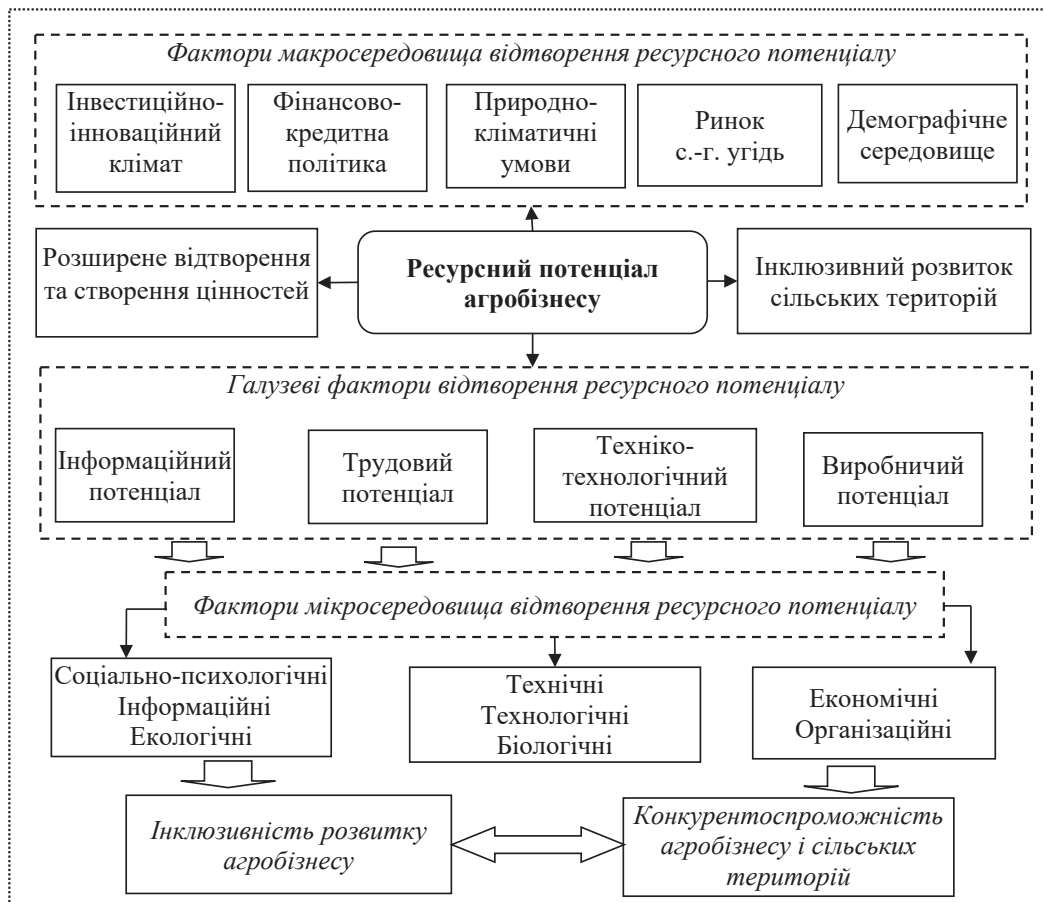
Фактори макросередовища відтворення ресурсного потенціалу

Інвестиційно-інноваційний клімат

Фінансово-кредитна політика

Природно-кліматичні умови

Ринок с.-г. угідь

Демографічне середовище

Розширене відтворення та створення цінностей

Ресурсний потенціал агробізнесу

Інклюзивний розвиток сільських територій

Галузеві фактори відтворення ресурсного потенціалу

Інформаційний потенціал

Трудовий потенціал

Техніко-технологічний потенціал

Виробничий потенціал

Фактори мікросередовища відтворення ресурсного потенціалу

Соціально-психологічні
Інформаційні
Екологічні

Технічні
Технологічні
Біологічні

Економічні
Організаційні

Інклюзивність розвитку агробізнесу

Конкурентоспроможність агробізнесу і сільських територій